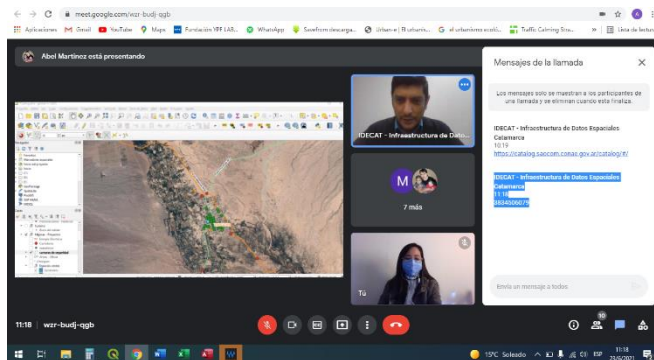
meet.google.com/wzr-budj-qgb

Aplicaciones Gmail YouTube Maps Fundación YPF LAB... WhatsApp Savefrom descarga... Urban-e | El urbanis... el urbanismo ecoló... Traffic Calming Stra... Lista de lectura

Abel Martinez está presentando

IDECAT - Infraestructura de Datos...

M

7 más

Tú

Mensajes de la llamada

Los mensajes solo se muestran a los participantes de una llamada y se eliminan cuando esta finaliza.

IDECAT - Infraestructura de Datos Espaciales Catamarca
10:19
https://catalog.saocom.conae.gov.ar/catalog/#/

IDECAT - Infraestructura de Datos Espaciales Catamarca
11:16
3834506079

Envía un mensaje a todos

11:18 | wzr-budj-qgb

10

15°C Soleado ESP 11:18 23/6/2021